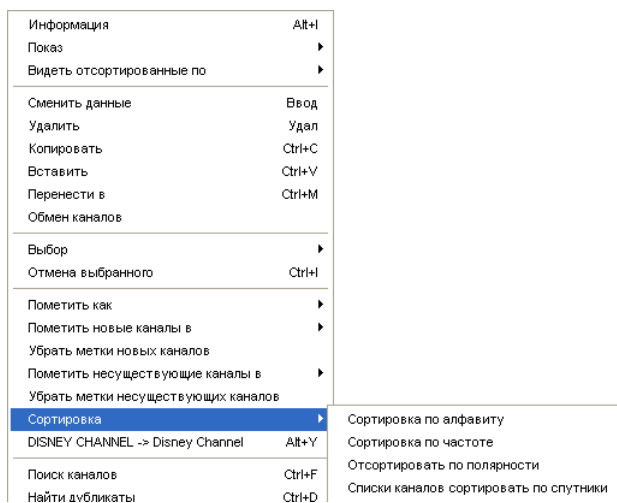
Информация Alt+I
Показ
Видеть отсортированные по

Сменить данные Ввод
Удалить Удал
Копировать Ctrl+C
Вставить Ctrl+V
Перенести в Ctrl+M
Обмен каналов

Выбор
Отмена выбранного Ctrl+I

Пометить как
Пометить новые каналы в
Убрать метки новых каналов
Пометить несуществующие каналы в
Убрать метки несуществующих каналов
Сортировка
DISNEY CHANNEL -> Disney Channel Alt+Y

Поиск каналов Ctrl+F
Найти дубликаты Ctrl+D

Сортировка по алфавиту
Сортировка по частоте
Отсортировать по полярности
Списки каналов сортировать по спутники